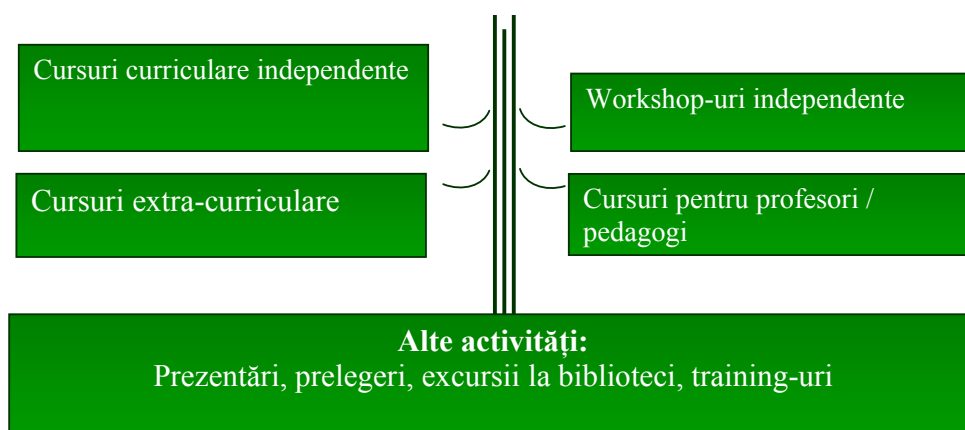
Cursuri curriculare independente

Workshop-uri independente

Cursuri extra-curriculare

Cursuri pentru profesori / pedagogi

**Alte activități:**
Prezentări, prelegeri, excursii la biblioteci, training-uri